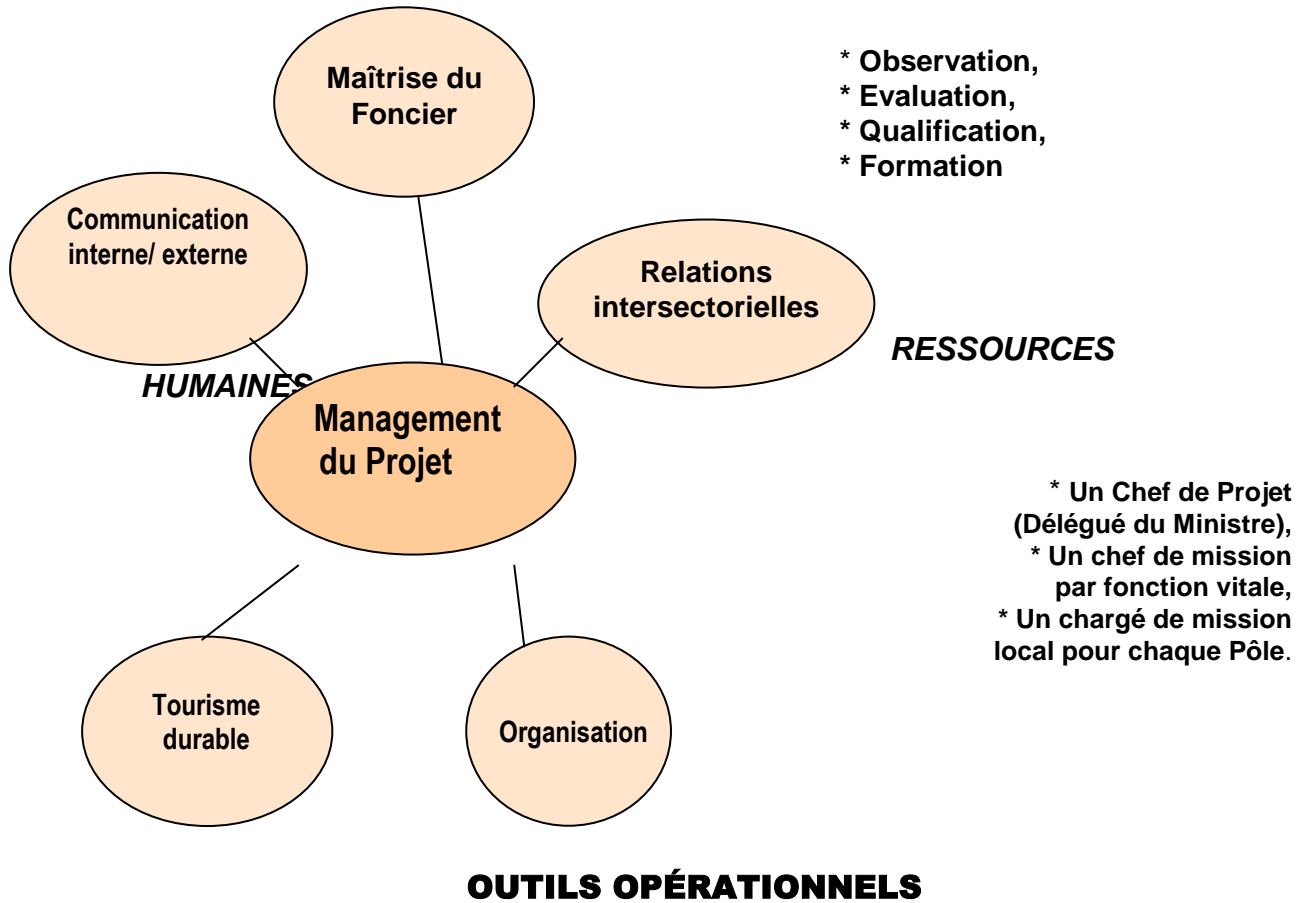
Maîtrise du Foncier

* Observation,
* Evaluation,
* Qualification,
* Formation

Communication interne/ externe

Relations intersectorielles

RESSOURCES

HUMAINES

Management du Projet

* Un Chef de Projet (Délégué du Ministre),
* Un chef de mission par fonction vitale,
* Un chargé de mission local pour chaque Pôle.

Tourisme durable

Organisation

OUTILS OPÉRATIONNELS